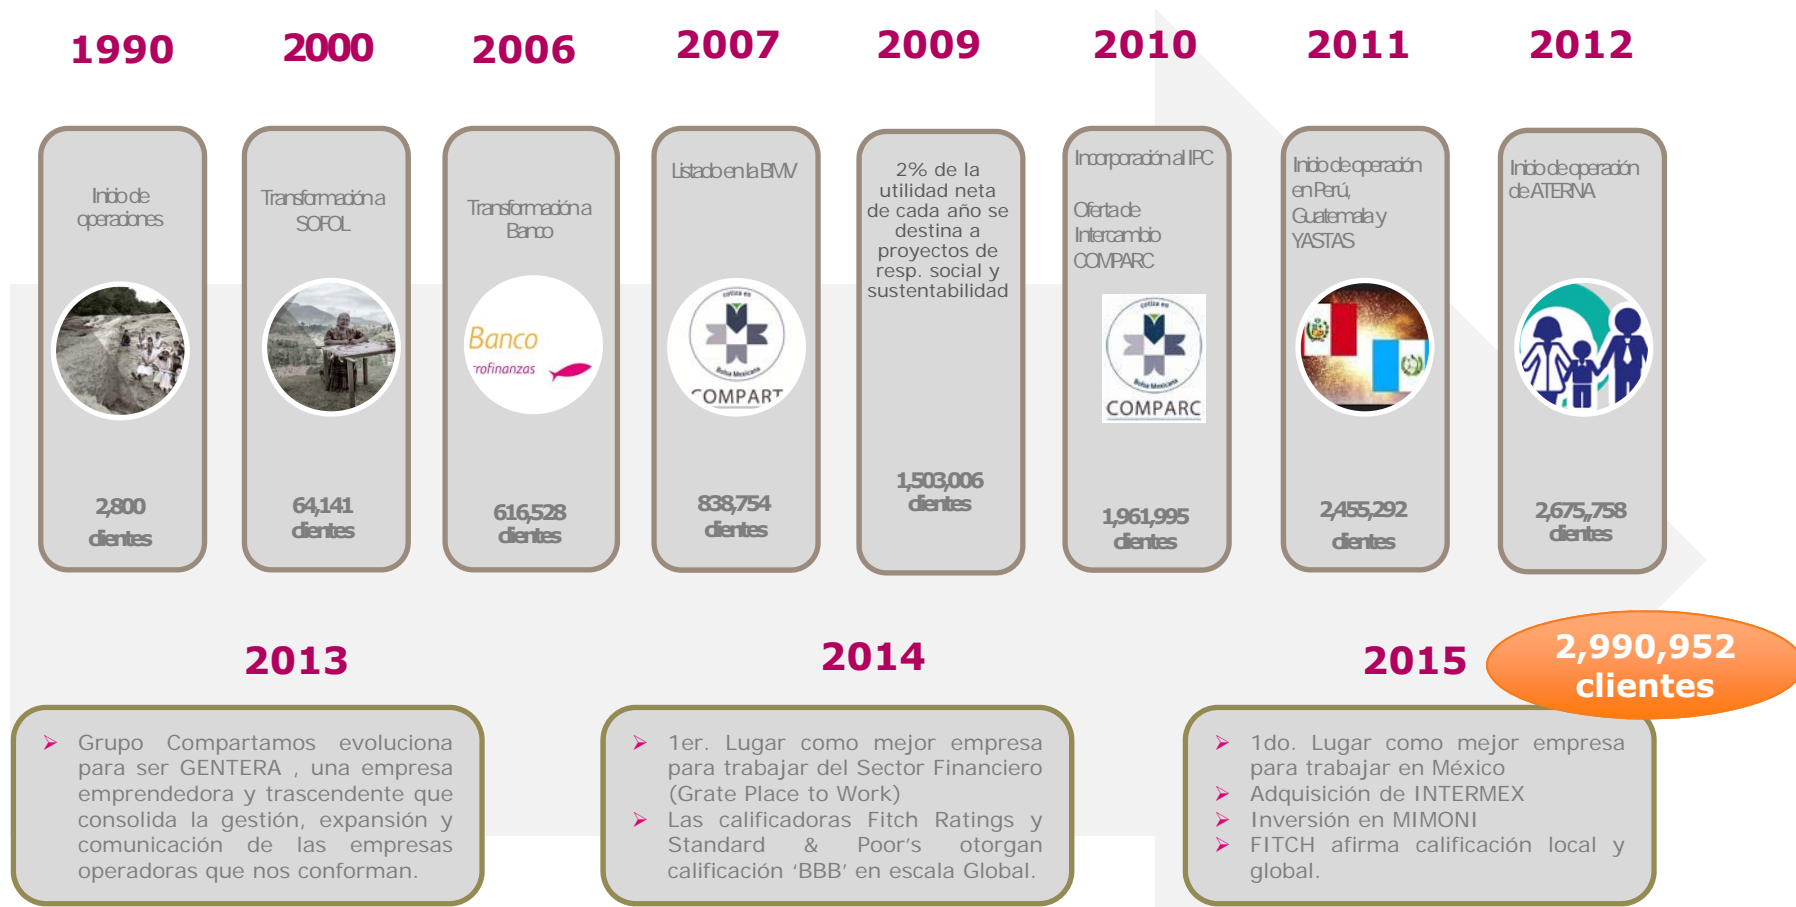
1990

Inicio de operaciones

2,800 clientes

2000

Transformación a SOFOL

64,141 clientes

2006

Transformación a Banco

Banco
rofinanzas

616,528 clientes

2007

Listado en la BMV

COMPART

838,754 clientes

2009

2% de la utilidad neta de cada año se destina a proyectos de resp. social y sustentabilidad

1,503,006 clientes

2010

Incorporación al IPC

Oferta de Intercambio COMPARC

COMPARC

1,961,995 clientes

2011

Inicio de operación en Perú, Guatemala y YASTAS

2,455,292 clientes

2012

Inicio de operación de ATERNA

2,675,758 clientes

2013

Grupo Compartamos evoluciona para ser GENTERA , una empresa emprendedora y trascendente que consolida la gestión, expansión y comunicación de las empresas operadoras que nos conforman.

2014

1er. Lugar como mejor empresa para trabajar del Sector Financiero (Grate Place to Work)
Las calificadoras Fitch Ratings y Standard & Poor's otorgan calificación 'BBB' en escala Global.

2015

2,990,952 clientes

1do. Lugar como mejor empresa para trabajar en México
Adquisición de INTERMEX
Inversión en MIMONI
FITCH afirma calificación local y global.